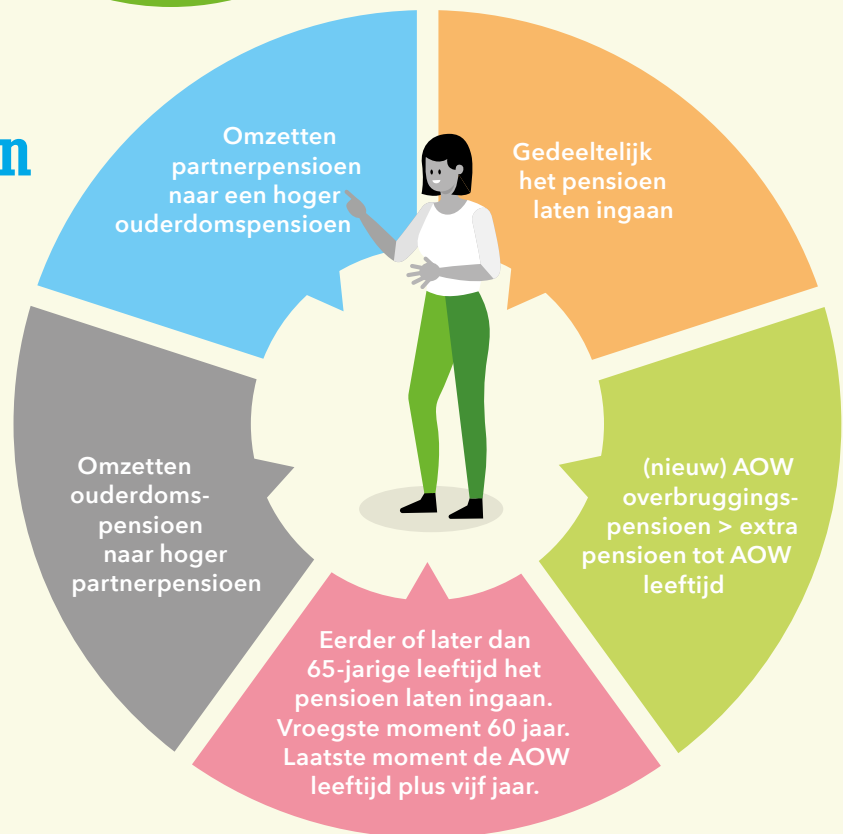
m

Omzetten partnerpensioen naar een hoger ouderdomspensioen

Gedeeltelijk het pensioen laten ingaan

(nieuw) AOW overbruggingspensioen > extra pensioen tot AOW leeftijd

Eerder of later dan 65-jarige leeftijd het pensioen laten ingaan. Vroegste moment 60 jaar. Laatste moment de AOW leeftijd plus vijf jaar.

Omzetten ouderdomspensioen naar hoger partnerpensioen